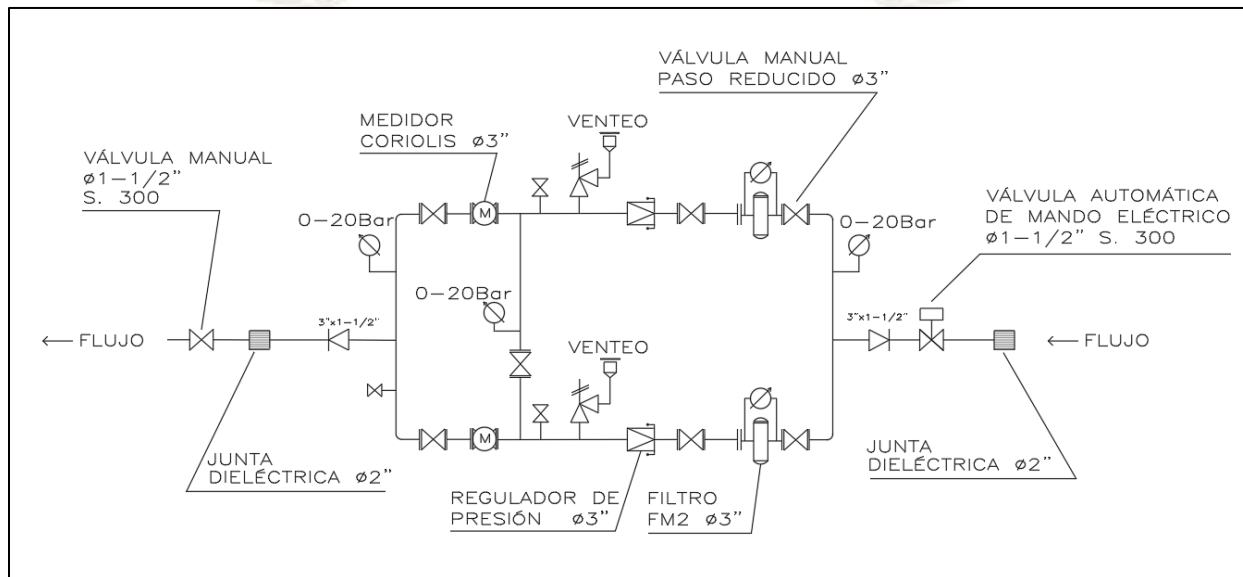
VÁLVULA MANUAL
PASO REDUCIDO ø3"

MEDIDOR
CORIOLIS ø3"

VENTEO

VÁLVULA MANUAL
ø1-1/2"
S. 300

0-20Bar

0-20Bar

VÁLVULA AUTOMÁTICA
DE MANDO ELÉCTRICO
ø1-1/2" S. 300

M

0-20Bar

← FLUJO

3"x1-1/2"

3"x1-1/2"

← FLUJO

VENTEO

M

JUNTA
DIELÉCTRICA ø2"

JUNTA
DIELÉCTRICA ø2"

REGULADOR DE
PRESIÓN ø3"

FILTRO
FM2 ø3"